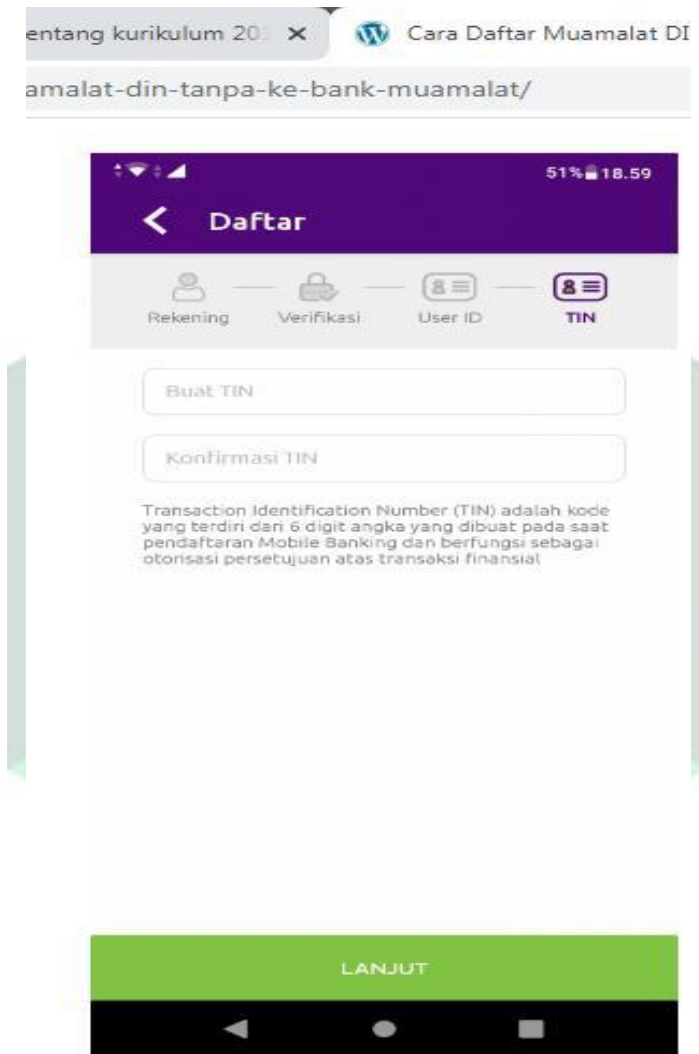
entang kurikulum 20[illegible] ×

Cara Daftar Muamalat DI

amalat-din-tanpa-ke-bank-muamalat/

51% 18.59

Daftar

Rekening

Verifikasi

User ID

TIN

Buat TIN

Konfirmasi TIN

Transaction Identification Number (TIN) adalah kode yang terdiri dari 6 digit angka yang dibuat pada saat pendaftaran Mobile Banking dan berfungsi sebagai otorisasi persetujuan atas transaksi finansial

LANJUT